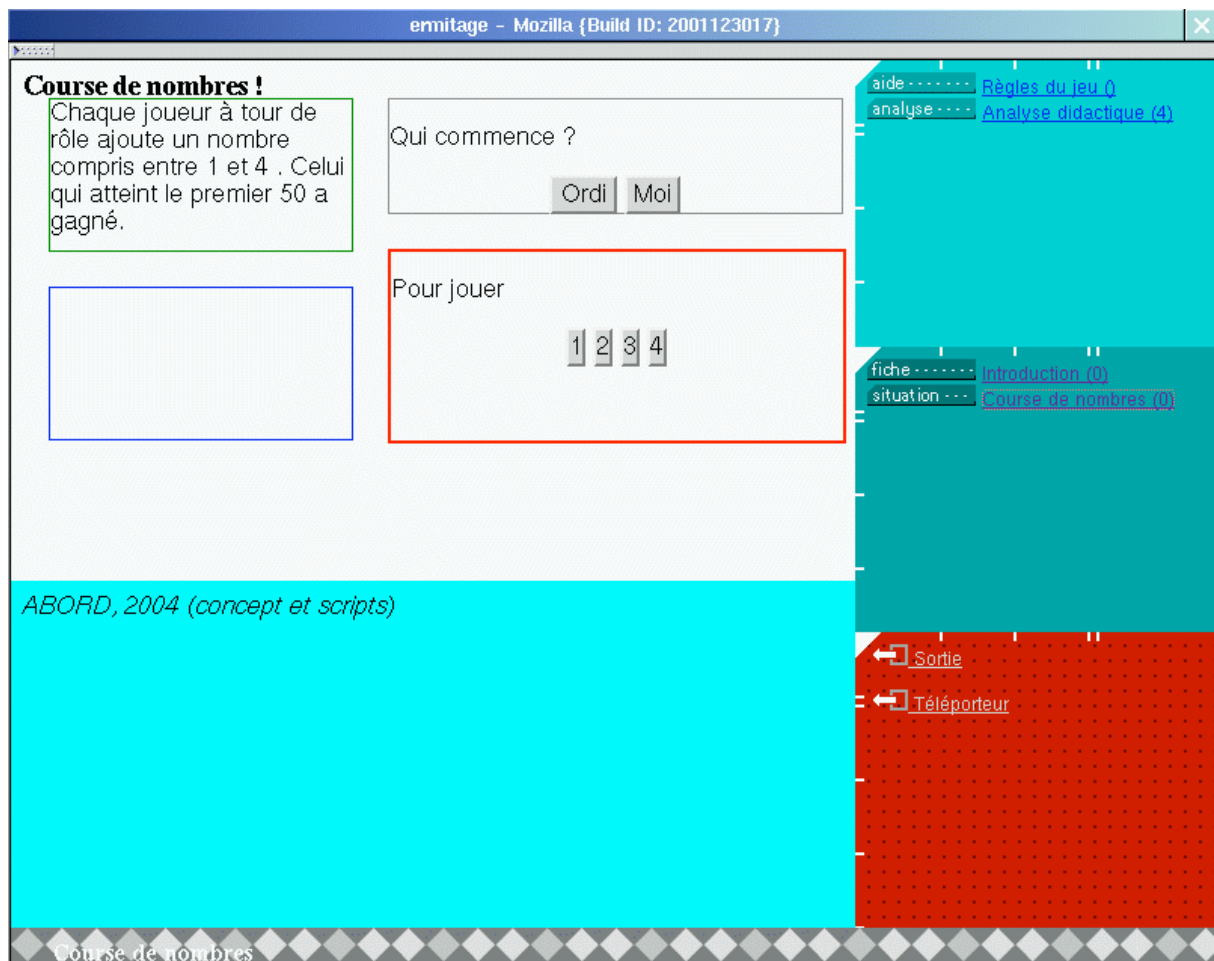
ermitage - Mozilla {Build ID: 2001123017}

Course de nombres !

Chaque joueur à tour de rôle ajoute un nombre compris entre 1 et 4 . Celui qui atteint le premier 50 a gagné.

Qui commence ?

Ordi Moi

Pour jouer

1 2 3 4

aide Règles du jeu ()
analyse Analyse didactique (4)

fiche Introduction (0)
situation Course de nombres (0)

Sortie
Téléporteur

ABORD, 2004 (concept et scripts)

Course de nombres